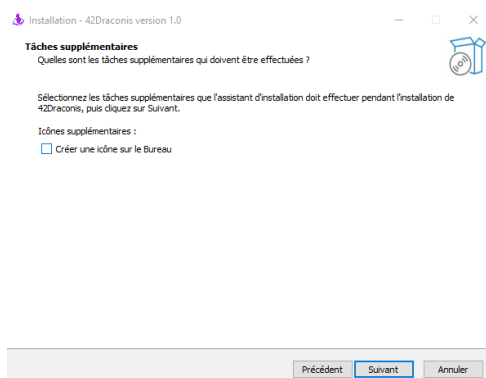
Installation - 42Draconis version 1.0

Tâches supplémentaires
Quelles sont les tâches supplémentaires qui doivent être effectuées ?

Sélectionnez les tâches supplémentaires que l'assistant d'installation doit effectuer pendant l'installation de 42Draconis, puis cliquez sur Suivant.

Icônes supplémentaires :

Créer une icône sur le Bureau

Précédent Suivant Annuler